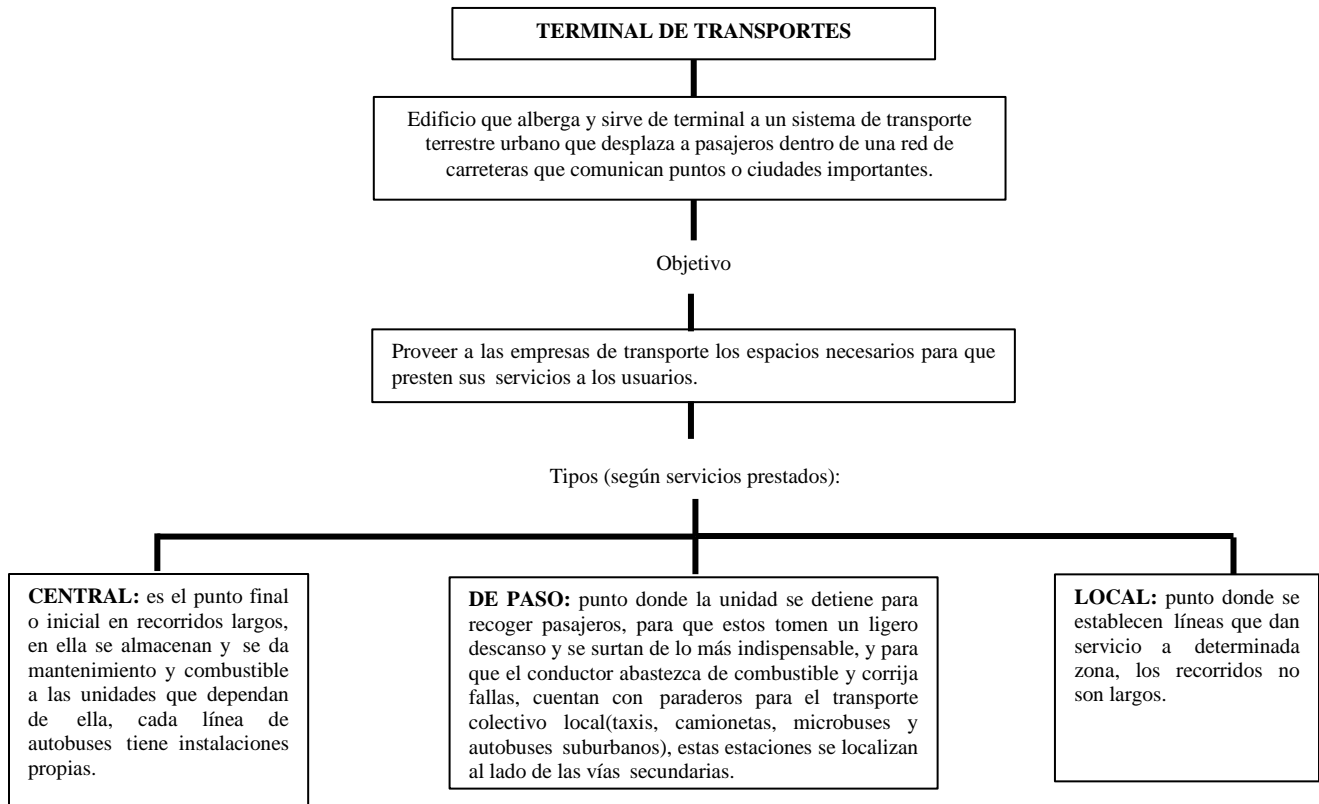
TERMINAL DE TRANSPORTES

Edificio que alberga y sirve de terminal a un sistema de transporte terrestre urbano que desplaza a pasajeros dentro de una red de carreteras que comunican puntos o ciudades importantes.

Objetivo

Proveer a las empresas de transporte los espacios necesarios para que presten sus servicios a los usuarios.

Tipos (según servicios prestados):

**CENTRAL:** es el punto final o inicial en recorridos largos, en ella se almacenan y se da mantenimiento y combustible a las unidades que dependan de ella, cada línea de autobuses tiene instalaciones propias.

**DE PASO:** punto donde la unidad se detiene para recoger pasajeros, para que estos tomen un ligero descanso y se surtan de lo más indispensable, y para que el conductor abastezca de combustible y corrija fallas, cuentan con paraderos para el transporte colectivo local(taxis, camionetas, microbuses y autobuses suburbanos), estas estaciones se localizan al lado de las vías secundarias.

**LOCAL:** punto donde se establecen líneas que dan servicio a determinada zona, los recorridos no son largos.